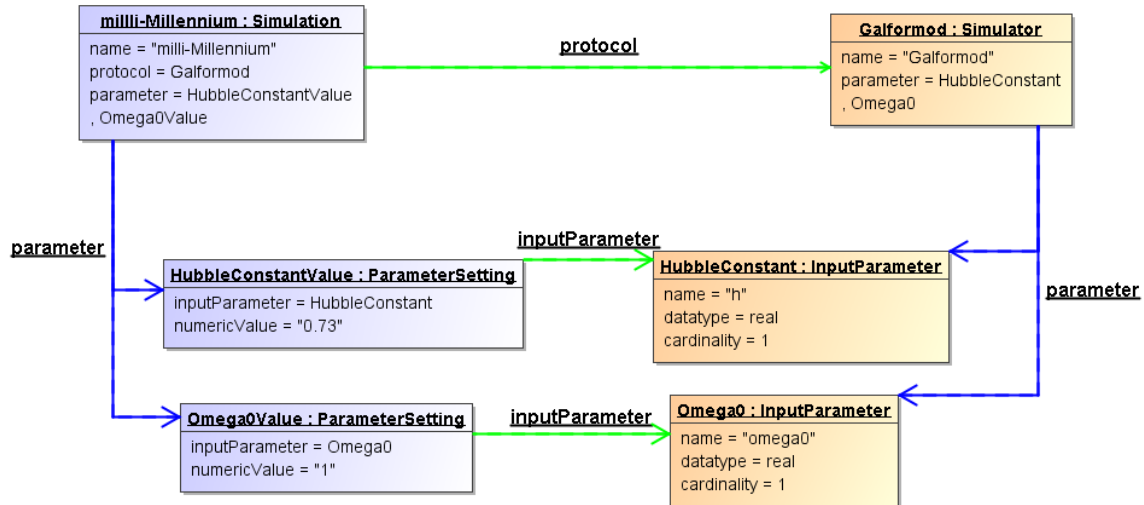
milli-Millennium : Simulation
name = "milli-Millennium"
protocol = Galformod
parameter = HubbleConstantValue , Omega0Value

protocol

Galformod : Simulator
name = "Galformod"
parameter = HubbleConstant , Omega0

parameter

inputParameter

HubbleConstantValue : ParameterSetting
inputParameter = HubbleConstant
numericValue = "0.73"

HubbleConstant : InputParameter
name = "h"
datatype = real
cardinality = 1

parameter

Omega0Value : ParameterSetting
inputParameter = Omega0
numericValue = "1"

inputParameter

Omega0 : InputParameter
name = "omega0"
datatype = real
cardinality = 1